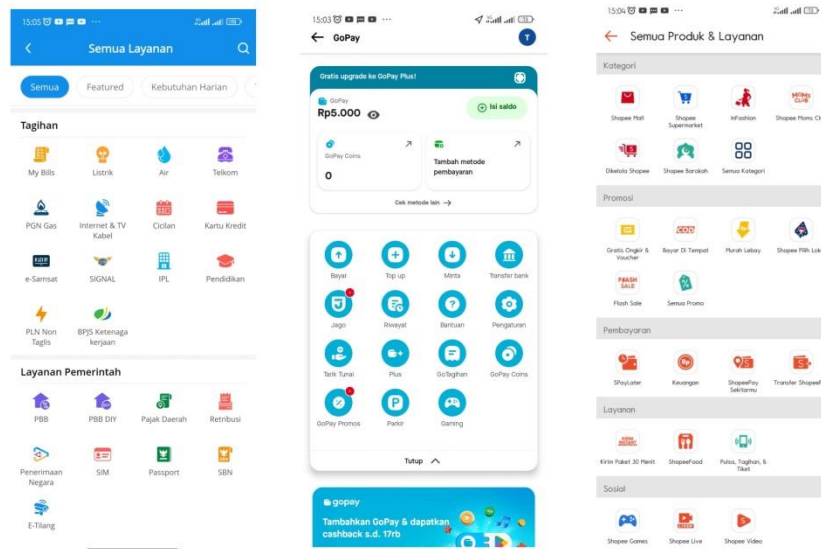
15:05

Semua Layanan

Semua | Featured | Kebutuhan Harian

Tagihan

My Bills | Listrik | Air | Telkom

PGN Gas | Internet & TV Kabel | Cicilan | Kartu Kredit

e-Samsat | SIGNAL | IPL | Pendidikan

PLN Non Taglis | BPJS Ketenagakerjaan

Layanan Pemerintah

PBB | PBB DIY | Pajak Daerah | Retribusi

Penerimaan Negara | SIM | Passport | SBN

E-Tilang

15:03

GoPay

Gratis upgrade ke GoPay Plus!

GoPay
Rp5.000

Isi saldo

GoPay Coins
0

Tambah metode pembayaran

Cek metode lain →

Bayar | Top up | Minta | Transfer bank

Jago | Riwayat | Bantuan | Pengaturan

Tarik Tunai | Plus | GoTagihan | GoPay Coins

GoPay Promos | Parkir | Gaming

Tutup

gopay
Tambahkan GoPay & dapatkan cashback s.d. 17rb

15:04

Semua Produk & Layanan

Kategori

Shopee Mall | Shopee Supermarket | InFashion | Shopee Moms Cl

Dikelola Shopee | Shopee Barokah | Semua Kategori

Promosi

Gratis Ongkir & Voucher | Bayar Di Tempat | Murah Lebay | Shopee Pilih Lok

Flash Sale | Semua Promo

Pembayaran

SPayLater | Keuangan | ShopeePay Sekitarmu | Transfer ShopeeP

Layanan

Kirim Paket 30 Menit | ShopeeFood | Pulsa, Tagihan, & Tiket

Sosial

Shopee Games | Shopee Live | Shopee Video